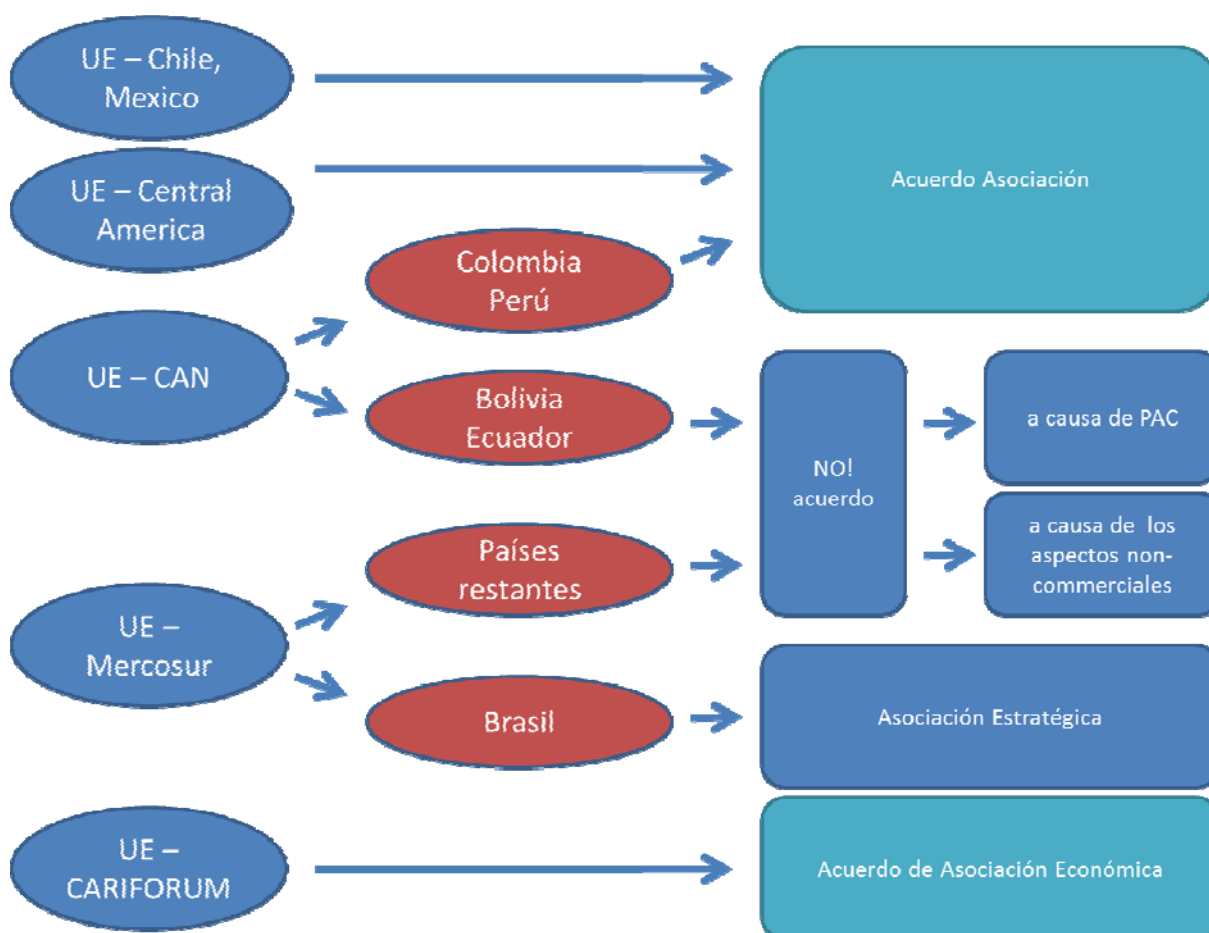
UE – Chile, Mexico

UE – Central America

Acuerdo Asociación

Colombia Perú

UE – CAN

Bolivia Ecuador

NO! acuerdo

a causa de PAC

a causa de los aspectos non-commerciales

Países restantes

UE – Mercosur

Brasil

Asociación Estratégica

UE – CARIFORUM

Acuerdo de Asociación Económica